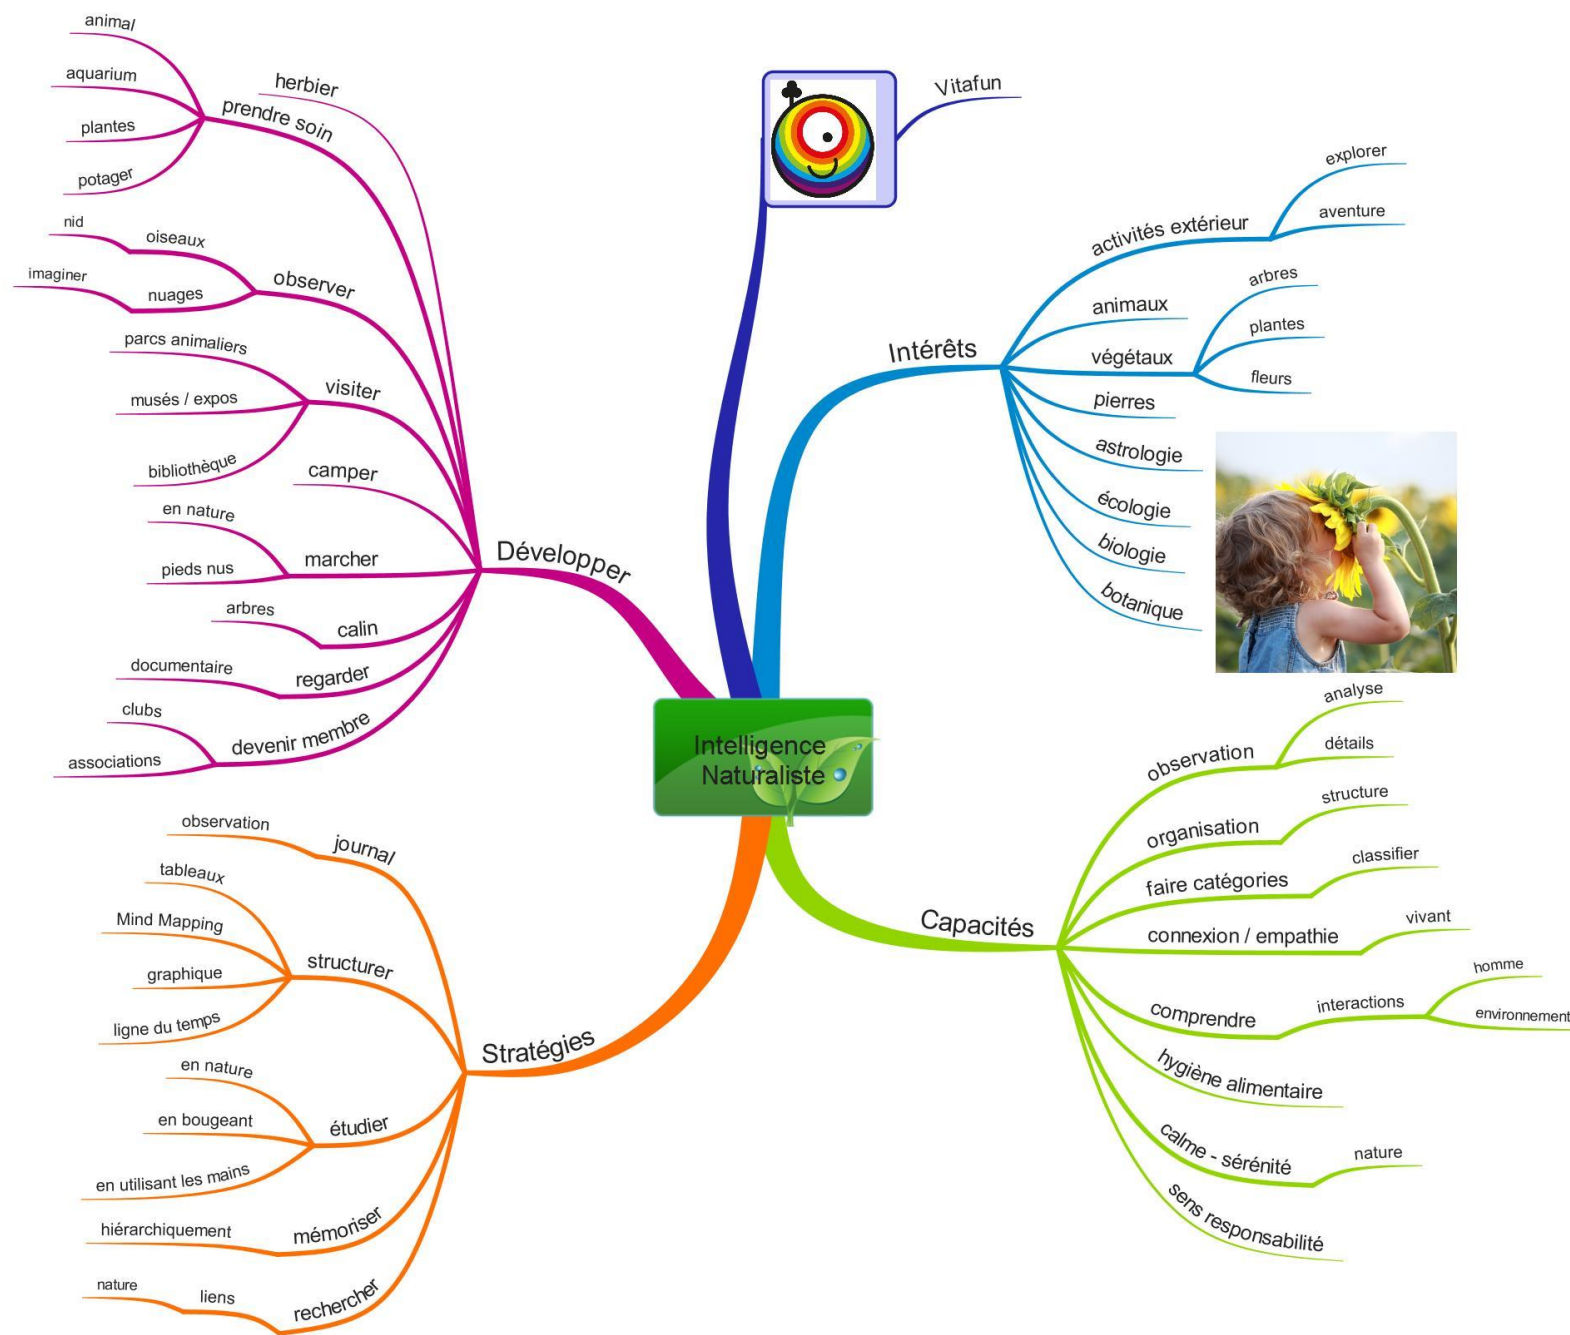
Intelligence Naturaliste

Vitafun

Intérêts
activités extérieur
explorer
aventure
animaux
végétaux
arbres
plantes
fleurs
pierres
astrologie
écologie
biologie
botanique

Capacités
observation
analyse
détails
organisation
structure
faire catégories
classifier
connexion / empathie
vivant
comprendre
interactions
homme
environnement
hygiène alimentaire
calme - sérénité
nature
sens responsabilité

Stratégies
journal
observation
structurer
tableaux
Mind Mapping
graphique
ligne du temps
étudier
en nature
en bougeant
en utilisant les mains
mémoriser
hiérarchiquement
rechercher
liens
nature

Développer
prendre soin
herbier
animal
aquarium
plantes
potager
observer
oiseaux
nid
nuages
imaginer
visiter
parcs animaliers
musés / expos
bibliothèque
camper
marcher
en nature
pieds nus
calin
arbres
regarder
documentaire
devenir membre
clubs
associations